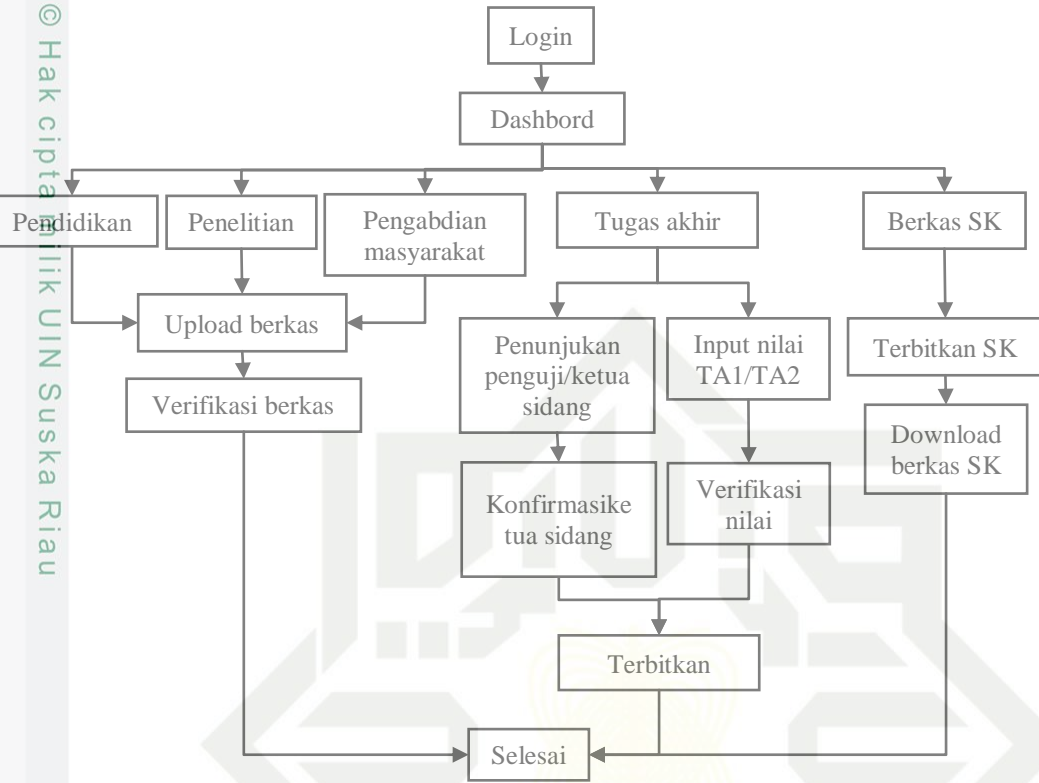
© Hak cipta milik UIN Suska Riau

Login

Dashbord

Pendidikan

Penelitian

Pengabdian masyarakat

Tugas akhir

Berkas SK

Upload berkas

Verifikasi berkas

Penunjukan penguji/ketua sidang

Input nilai TA1/TA2

Terbitkan SK

Download berkas SK

Konfirmasike tua sidang

Verifikasi nilai

Terbitkan

Selesai